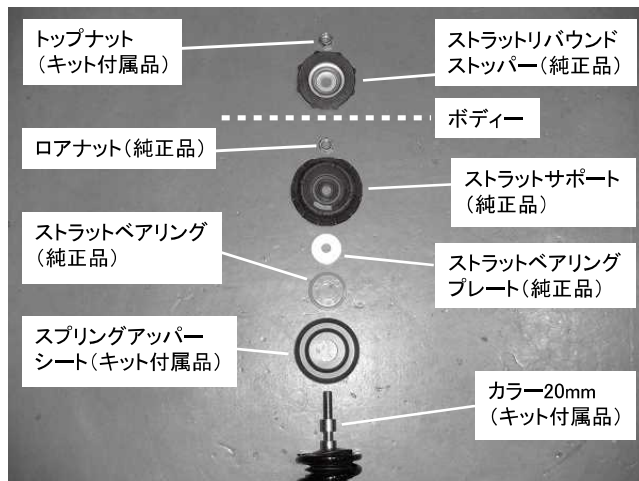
トップナット
（キット付属品）

ストラットリバウンド
ストッパー（純正品）

ボディー

ロアナット（純正品）

ストラットサポート
（純正品）

ストラットベアリング
（純正品）

ストラットベアリング
プレート（純正品）

スプリングアッパー
シート（キット付属品）

カラー20mm
（キット付属品）